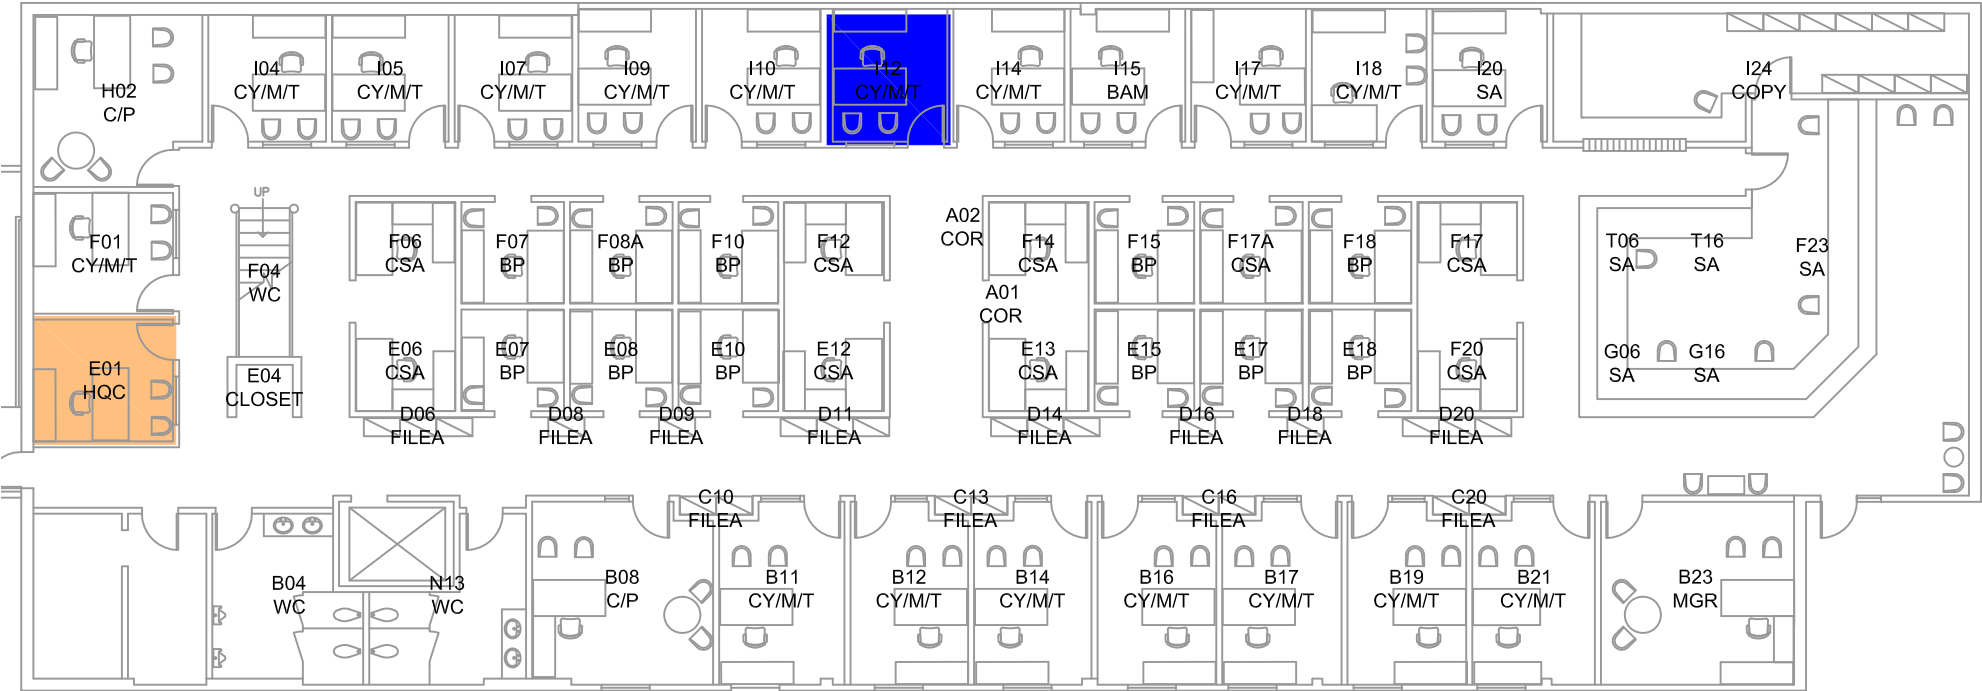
H02
C/P

I04
CY/M/T

I05
CY/M/T

I07
CY/M/T

I09
CY/M/T

I10
CY/M/T

I12
CY/M/T

I14
CY/M/T

I15
BAM

I17
CY/M/T

I18
CY/M/T

I20
SA

I24
COPY

UP

F01
CY/M/T

F04
WC

F06
CSA

F07
BP

F08A
BP

F10
BP

F12
CSA

A02
COR

F14
CSA

F15
BP

F17A
CSA

F18
BP

F17
CSA

T06
SA

T16
SA

F23
SA

A01
COR

E01
HQC

E04
CLOSET

E06
CSA

E07
BP

E08
BP

E10
BP

E12
CSA

E13
CSA

E15
BP

E17
BP

E18
BP

F20
CSA

G06
SA

G16
SA

D06
FILEA

D08
FILEA

D09
FILEA

D11
FILEA

D14
FILEA

D16
FILEA

D18
FILEA

D20
FILEA

C10
FILEA

C13
FILEA

C16
FILEA

C20
FILEA

B04
WC

N13
WC

B08
C/P

B11
CY/M/T

B12
CY/M/T

B14
CY/M/T

B16
CY/M/T

B17
CY/M/T

B19
CY/M/T

B21
CY/M/T

B23
MGR